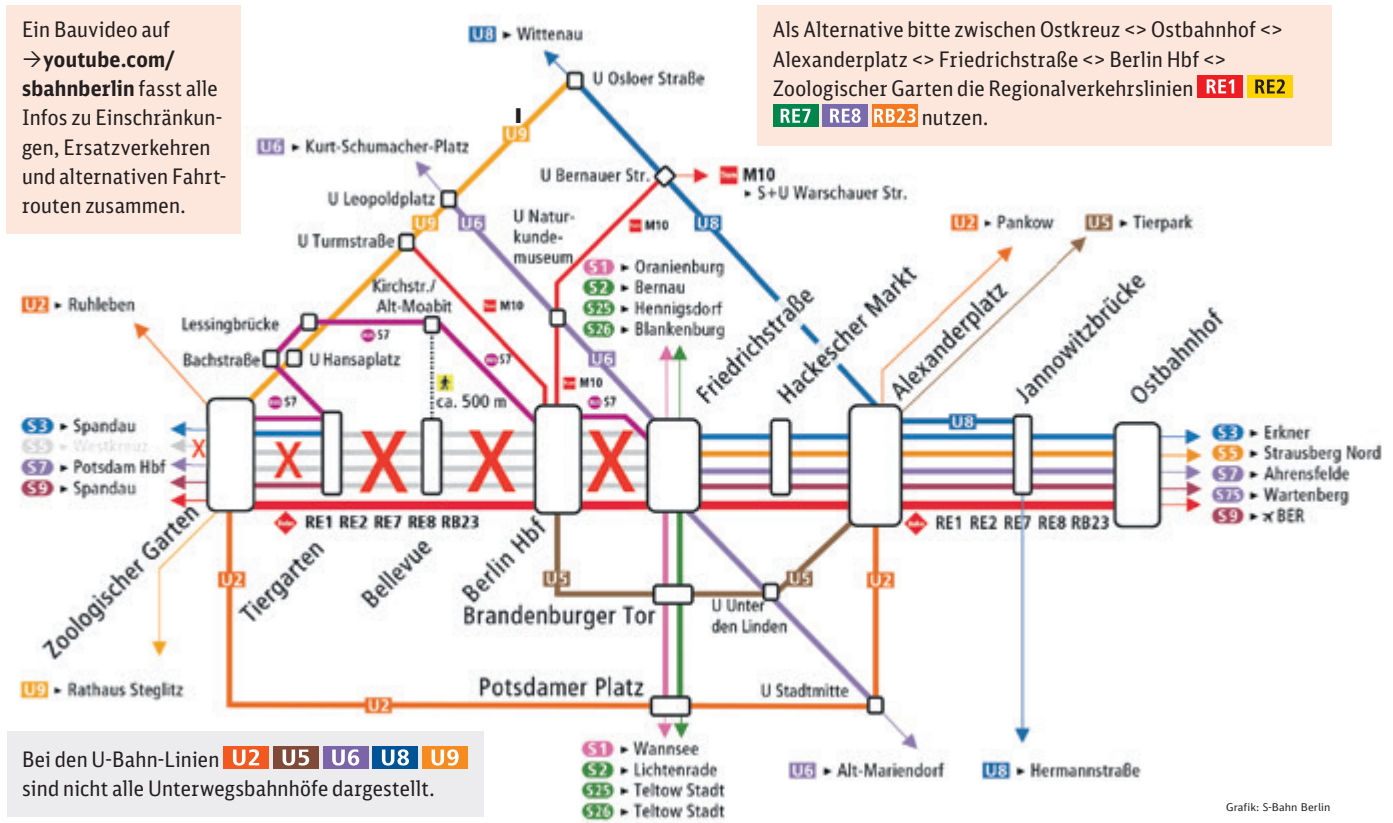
Ein Bauvideo auf →youtube.com/sbahnberlin fasst alle Infos zu Einschränkungen, Ersatzverkehren und alternativen Fahrtrouten zusammen.

Als Alternative bitte zwischen Ostkreuz <> Ostbahnhof <> Alexanderplatz <> Friedrichstraße <> Berlin Hbf <> Zoologischer Garten die Regionalverkehrslinien RE1 RE2 RE7 RE8 RB23 nutzen.

U8 ► Wittenau
U Osloer Straße
U9
U6 ► Kurt-Schumacher-Platz
U Bernauer Str.
M10 ► S+U Warschauer Str.
U Leopoldplatz
U9
U6
U Naturkundemuseum
M10
U8
U Turmstraße
U2 ► Pankow
U5 ► Tierpark
Kirchstr./ Alt-Moabit
M10
S1 ► Oranienburg
S2 ► Bernau
S25 ► Hennigsdorf
S26 ► Blankenburg
U2 ► Ruhleben
Lessingbrücke
S7
S7
Bachstraße
U Hansaplatz
U6
M10
S7
ca. 500 m
S7
Friedrichstraße
Hackescher Markt
Alexanderplatz
Jannowitzbrücke
Ostbahnhof
U8
S3 ► Spandau
S5 ► Westkreuz
S7 ► Potsdam Hbf
S9 ► Spandau
S3 ► Erkner
S5 ► Strausberg Nord
S7 ► Ahrensfelde
S75 ► Wartenberg
S9 ► ✈ BER
RE1 RE2 RE7 RE8 RB23
RE1 RE2 RE7 RE8 RB23
Zoologischer Garten
Tiergarten
Bellevue
Berlin Hbf
U2
U5
U5
U2
Brandenburger Tor
U Unter den Linden
U9 ► Rathaus Steglitz
Potsdamer Platz
U Stadtmitte
U2
Bei den U-Bahn-Linien U2 U5 U6 U8 U9 sind nicht alle Unterwegsbahnhöfe dargestellt.
S1 ► Wannsee
S2 ► Lichtenrade
S25 ► Teltow Stadt
S26 ► Teltow Stadt
U6 ► Alt-Mariendorf
U8 ► Hermannstraße
Grafik: S-Bahn Berlin